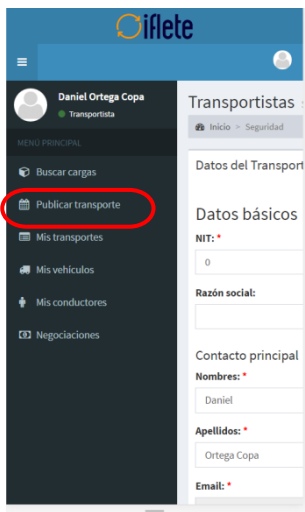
iflete

Daniel Ortega Copa
Transportista

MENU PRINCIPAL

Buscar cargas

Publicar transporte

Mis transportes

Mis vehículos

Mis conductores

Negociaciones

Transportistas

Inicio > Seguridad

Datos del Transport

Datos básicos

NIT: *

0

Razón social:

Contacto principal

Nombres: *

Daniel

Apellidos: *

Ortega Copa

Email: *